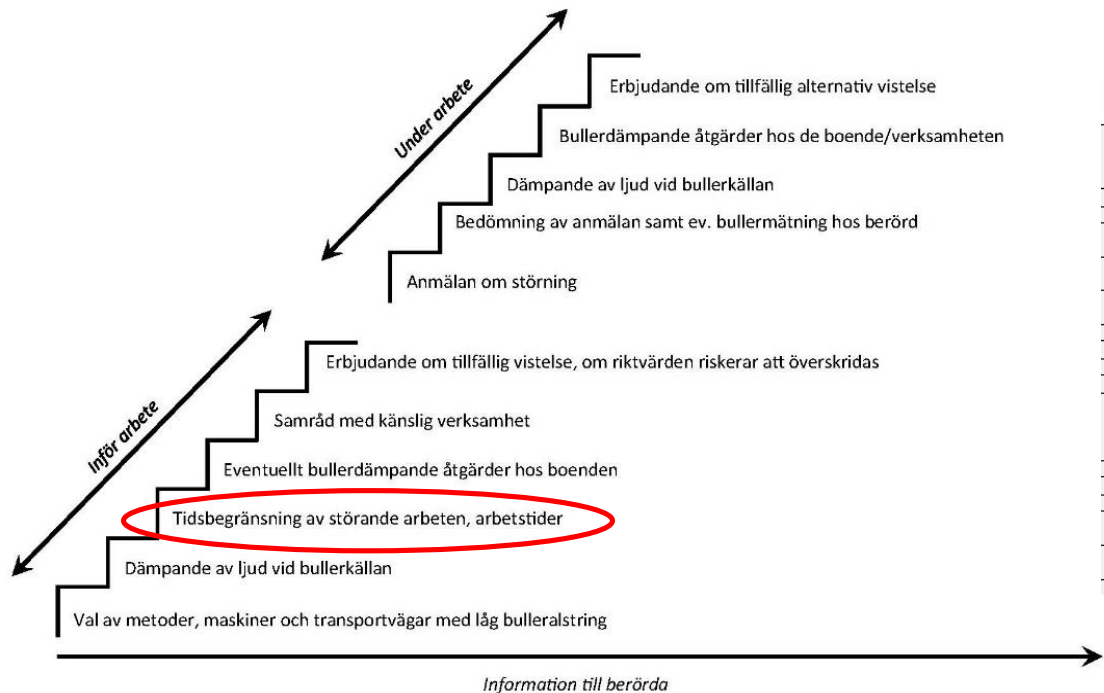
Under arbete

Erbjudande om tillfällig alternativ vistelse

Bullerdämpande åtgärder hos de boende/verksamheten

Dämpande av ljud vid bullerkällan

Bedömning av anmälan samt ev. bullermätning hos berörd

Anmälan om störning

Inför arbete

Erbjudande om tillfällig vistelse, om riktvärden riskerar att överskridas

Samråd med känslig verksamhet

Eventuellt bullerdämpande åtgärder hos boenden

Tidsbegränsning av störande arbeten, arbetstider

Dämpande av ljud vid bullerkällan

Val av metoder, maskiner och transportvägar med låg bulleralstring

Information till berörda